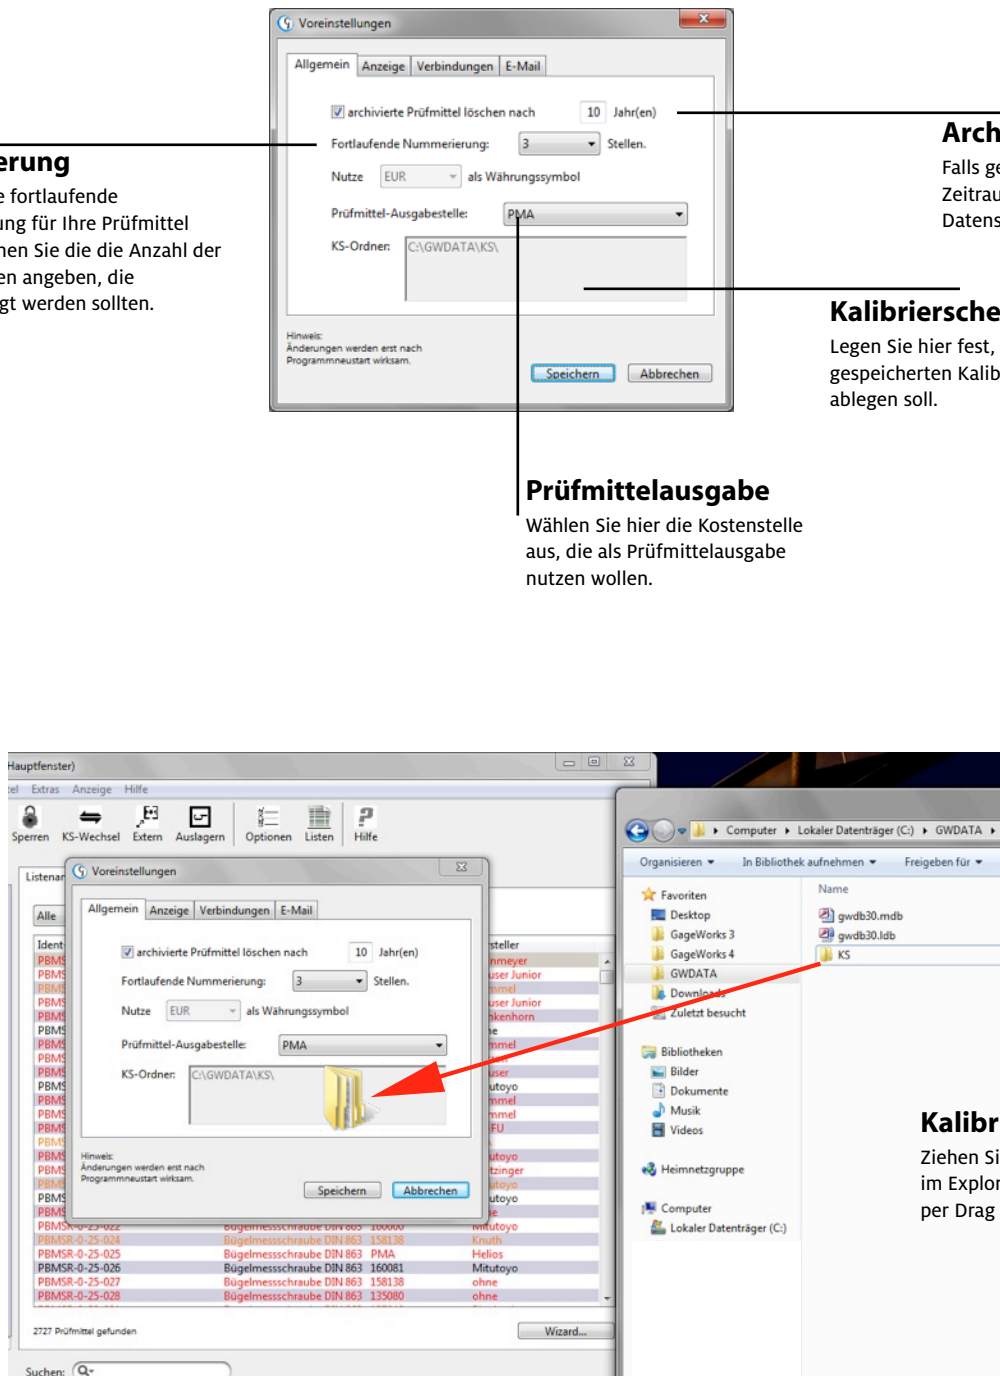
Voreinstellungen

Allgemein | Anzeige | Verbindungen | E-Mail

archivierte Prüfmittel löschen nach 10 Jahr(en)

Fortlaufende Nummerierung: 3 Stellen.

Nutze EUR als Währungssymbol

Prüfmittel-Ausgabestelle: PMA

KS-Ordner: C:\GWDATA\KS\

Hinweis: Änderungen werden erst nach Programmneustart wirksam.

Speichern Abbrechen

erung
e fortlaufende
ung für Ihre Prüfmittel
nen Sie die die Anzahl der
en angeben, die
gt werden sollten.

Arch
Falls ge
Zeitrau
Datens

Kalibriersche
Legen Sie hier fest,
gespeicherten Kalib
ablegen soll.

Prüfmittelausgabe
Wählen Sie hier die Kostenstelle aus, die als Prüfmittelausgabe nutzen wollen.

Hauptfenster)
tel Extras Anzeige Hilfe
Sperren KS-Wechsel Extern Auslagern Optionen Listen Hilfe

Listenar
Alle
Ident

Voreinstellungen
Allgemein | Anzeige | Verbindungen | E-Mail
archivierte Prüfmittel löschen nach 10 Jahr(en)
Fortlaufende Nummerierung: 3 Stellen.
Nutze EUR als Währungssymbol
Prüfmittel-Ausgabestelle: PMA
KS-Ordner: C:\GWDATA\KS\
Hinweis: Änderungen werden erst nach Programmneustart wirksam.
Speichern Abbrechen

| PBMSR-0-25-024 | Bügelmessschraube DIN 863 | 158138 | Knuth |
|---|---|---|---|
| PBMSR-0-25-025 | Bügelmessschraube DIN 863 | PMA | Helios |
| PBMSR-0-25-026 | Bügelmessschraube DIN 863 | 160081 | Mitutoyo |
| PBMSR-0-25-027 | Bügelmessschraube DIN 863 | 158138 | ohne |
| PBMSR-0-25-028 | Bügelmessschraube DIN 863 | 135080 | ohne |

2727 Prüfmittel gefunden
Wizard...
Suchen:

Computer ▸ Lokaler Datenträger (C:) ▸ GWDATA ▸
Organisieren ▾ In Bibliothek aufnehmen ▾ Freigeben für ▾
Favoriten
Desktop
GageWorks 3
GageWorks 4
GWDATA
Downloads
Zuletzt besucht
Bibliotheken
Bilder
Dokumente
Musik
Videos
Heimnetzgruppe
Computer
Lokaler Datenträger (C:)
Name
gwdb30.mdb
gwdb30.ldb
KS

Kalibr
Ziehen Si
im Explor
per Drag